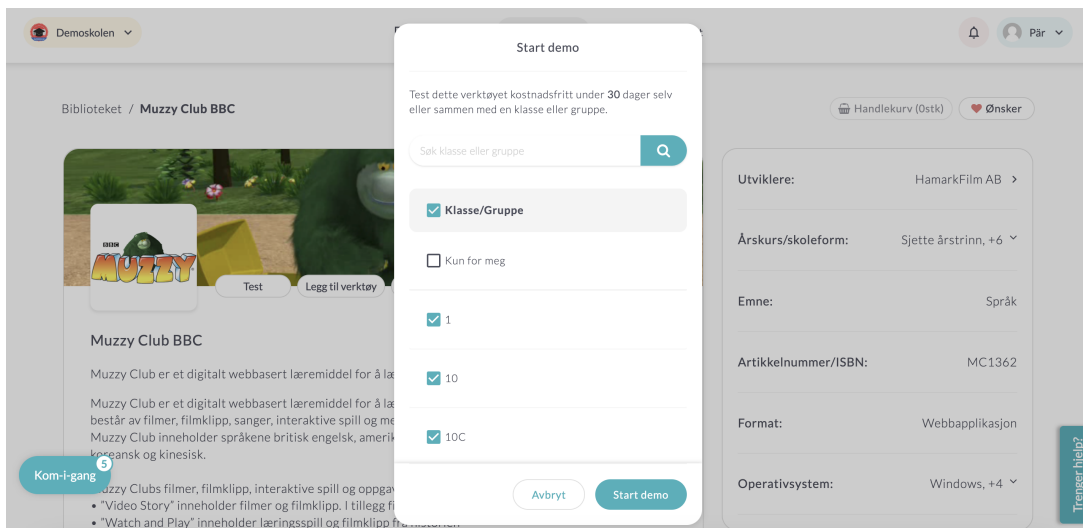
Demoskolen

Pär

Biblioteket / Muzzy Club BBC

Handlekurv (0stk)

Ønsker

BBC MUZZY

Test

Legg til verktøy

Muzzy Club BBC

Muzzy Club er et digitalt webbasert læremiddel for å læ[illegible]

Muzzy Club er et digitalt webbasert læremiddel for å læ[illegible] består av filmer, filmklipp, sanger, interaktive spill og me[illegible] Muzzy Club inneholder språkene britisk engelsk, amerik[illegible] koreansk og kinesisk.

Muzzy Clubs filmer, filmklipp, interaktive spill og oppgav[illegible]
• "Video Story" inneholder filmer og filmklipp. I tillegg fi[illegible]
• "Watch and Play" inneholder læringsspill og filmklipp fr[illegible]

Kom-i-gang 5

Start demo

Test dette verktøyet kostnadsfritt under 30 dager selv eller sammen med en klasse eller gruppe.

Søk klasse eller gruppe

Klasse/Gruppe

Kun for meg

1

10

10C

Avbryt

Start demo

Utviklere: HamarkFilm AB

Årskurs/skoleform: Sjette årstrinn, +6

Emne: Språk

Artikkelnummer/ISBN: MC1362

Format: Webbapplikasjon

Operativsystem: Windows, +4

Trenger hjelp?